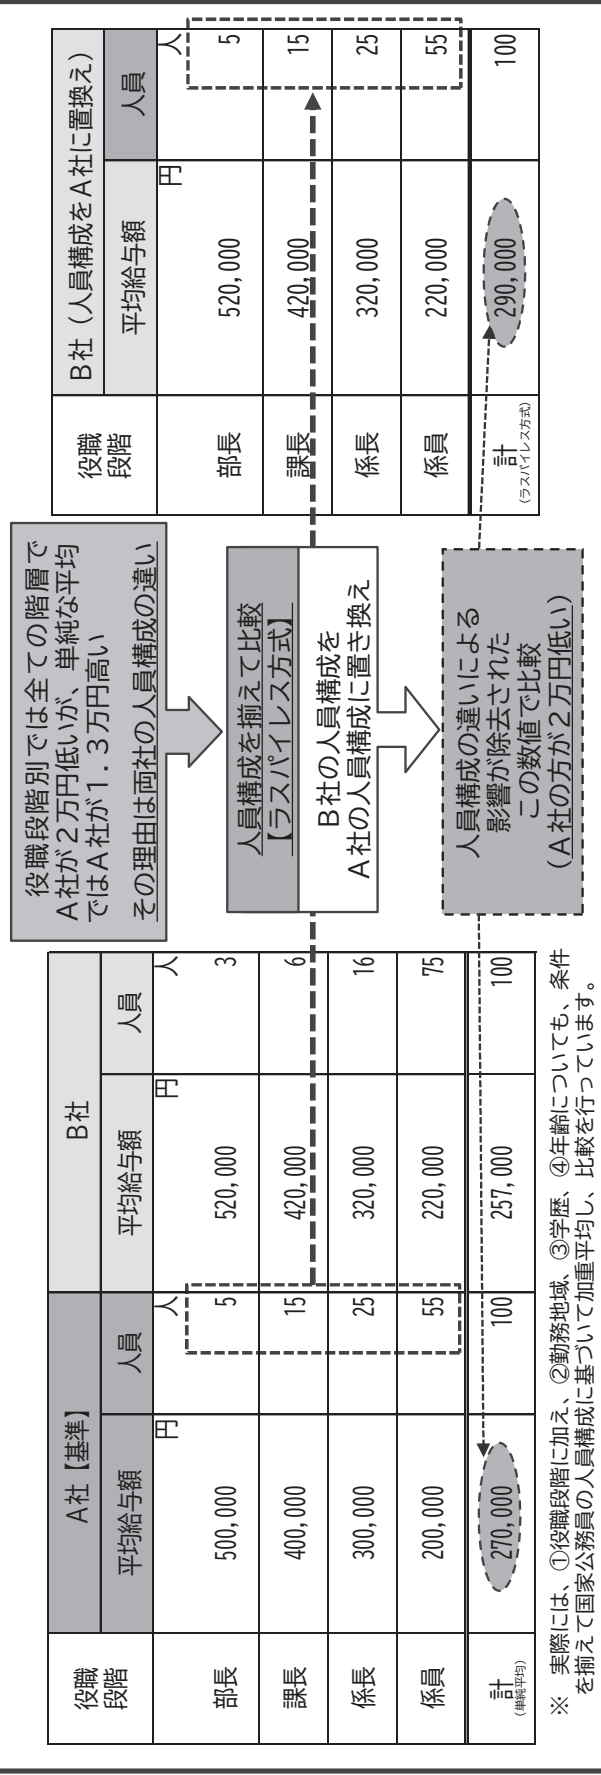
| 役職段階 | A社【基準】平均給与額 | A社【基準】人員 | B社 平均給与額 | B社 人員 |
|---|---|---|---|---|
| | 円 | 人 | 円 | 人 |
| 部長 | 500,000 | 5 | 520,000 | 3 |
| 課長 | 400,000 | 15 | 420,000 | 6 |
| 係長 | 300,000 | 25 | 320,000 | 16 |
| 係員 | 200,000 | 55 | 220,000 | 75 |
| 計（単純平均） | 270,000 | 100 | 257,000 | 100 |

※ 実際には、①役職段階に加え、②勤務地域、③学歴、④年齢についても、条件を揃えて国家公務員の人員構成に基づいて加重平均し、比較を行っています。

役職段階別では全ての階層でA社が2万円低いが、単純な平均ではA社が1．3万円高い

その理由は両社の人員構成の違い

人員構成を揃えて比較【ラスパイレス方式】

B社の人員構成をA社の人員構成に置き換え

人員構成の違いによる影響が除去されたこの数値で比較（A社の方が2万円低い）

| 役職段階 | B社（人員構成をA社に置換え）平均給与額 | 人員 |
|---|---|---|
| | 円 | 人 |
| 部長 | 520,000 | 5 |
| 課長 | 420,000 | 15 |
| 係長 | 320,000 | 25 |
| 係員 | 220,000 | 55 |
| 計（ラスパイレス方式） | 290,000 | 100 |